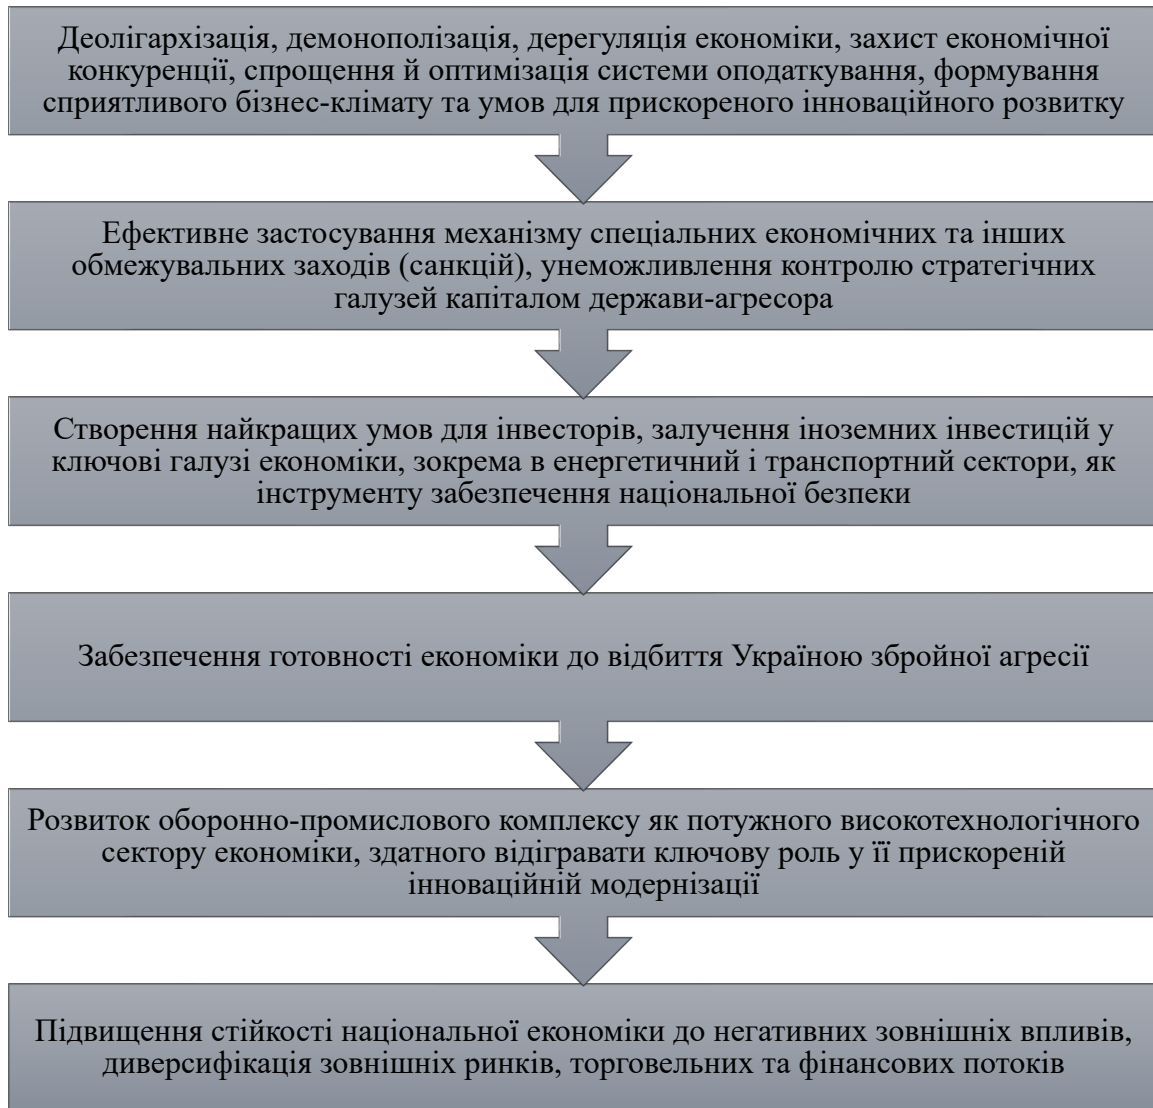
Деолігархізація, демонополізація, дерегуляція економіки, захист економічної конкуренції, спрощення й оптимізація системи оподаткування, формування сприятливого бізнес-клімату та умов для прискореного інноваційного розвитку

Ефективне застосування механізму спеціальних економічних та інших обмежувальних заходів (санкцій), унеможливлення контролю стратегічних галузей капіталом держави-агресора

Створення найкращих умов для інвесторів, залучення іноземних інвестицій у ключові галузі економіки, зокрема в енергетичний і транспортний сектори, як інструменту забезпечення національної безпеки

Забезпечення готовності економіки до відбиття Україною збройної агресії

Розвиток оборонно-промислового комплексу як потужного високотехнологічного сектору економіки, здатного відігравати ключову роль у її прискореній інноваційній модернізації

Підвищення стійкості національної економіки до негативних зовнішніх впливів, диверсифікація зовнішніх ринків, торговельних та фінансових потоків